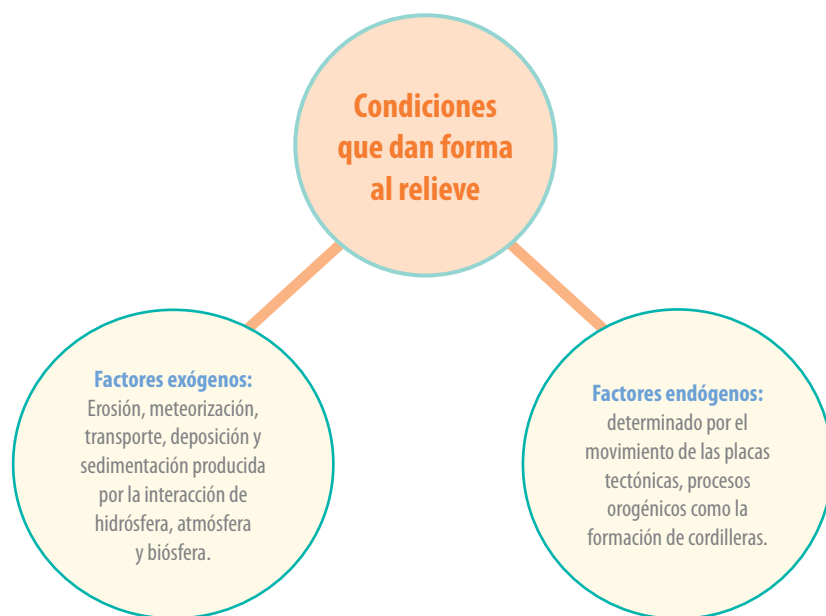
Condiciones que dan forma al relieve

Factores exógenos:
Erosión, meteorización, transporte, deposición y sedimentación producida por la interacción de hidrósfera, atmósfera y biósfera.

Factores endógenos:
determinado por el movimiento de las placas tectónicas, procesos orogénicos como la formación de cordilleras.